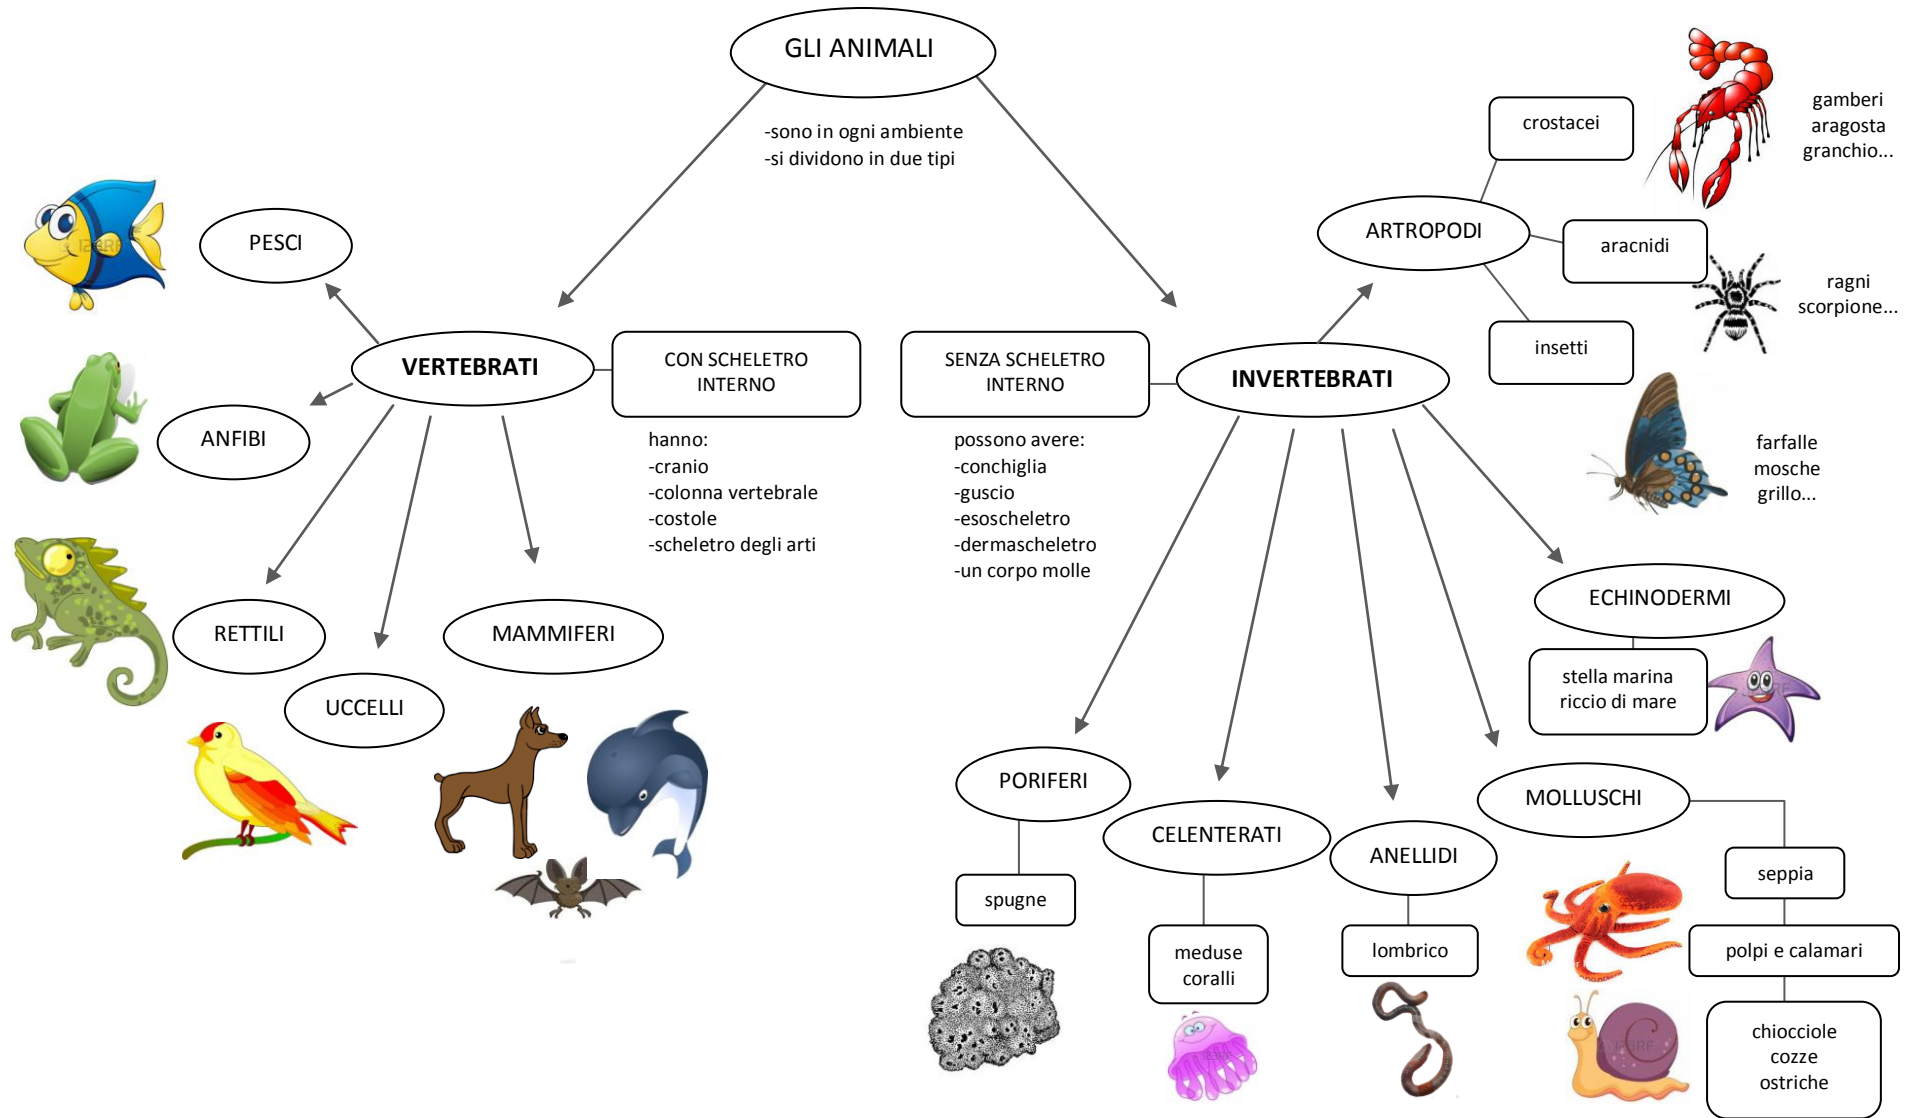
GLI ANIMALI

-sono in ogni ambiente
-si dividono in due tipi

VERTEBRATI

CON SCHELETRO INTERNO

hanno:
-cranio
-colonna vertebrale
-costole
-scheletro degli arti

PESCI

ANFIBI

RETTILI

UCCELLI

MAMMIFERI

SENZA SCHELETRO INTERNO

possono avere:
-conchiglia
-guscio
-esoscheletro
-dermascheletro
-un corpo molle

INVERTEBRATI

ARTROPODI

crostacei

gamberi
aragosta
granchio...

aracnidi

ragni
scorpione...

insetti

farfalle
mosche
grillo...

ECHINODERMI

stella marina
riccio di mare

PORIFERI

spugne

CELENTERATI

meduse
coralli

ANELLIDI

lombrico

MOLLUSCHI

seppia

polpi e calamari

chiocciole
cozze
ostriche